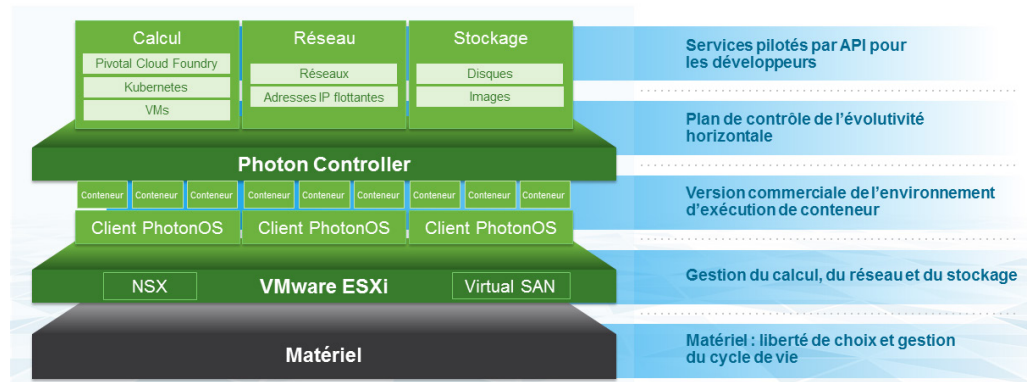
Calcul
Pivotal Cloud Foundry
Kubernetes
VMs

Réseau
Réseaux
Adresses IP flottantes

Stockage
Disques
Images

Photon Controller

Conteneur Conteneur Conteneur Conteneur Conteneur Conteneur Conteneur Conteneur Conteneur

Client PhotonOS Client PhotonOS Client PhotonOS

NSX VMware ESXi Virtual SAN

Matériel

Services pilotés par API pour les développeurs

Plan de contrôle de l'évolutivité horizontale

Version commerciale de l'environnement d'exécution de conteneur

Gestion du calcul, du réseau et du stockage

Matériel : liberté de choix et gestion du cycle de vie